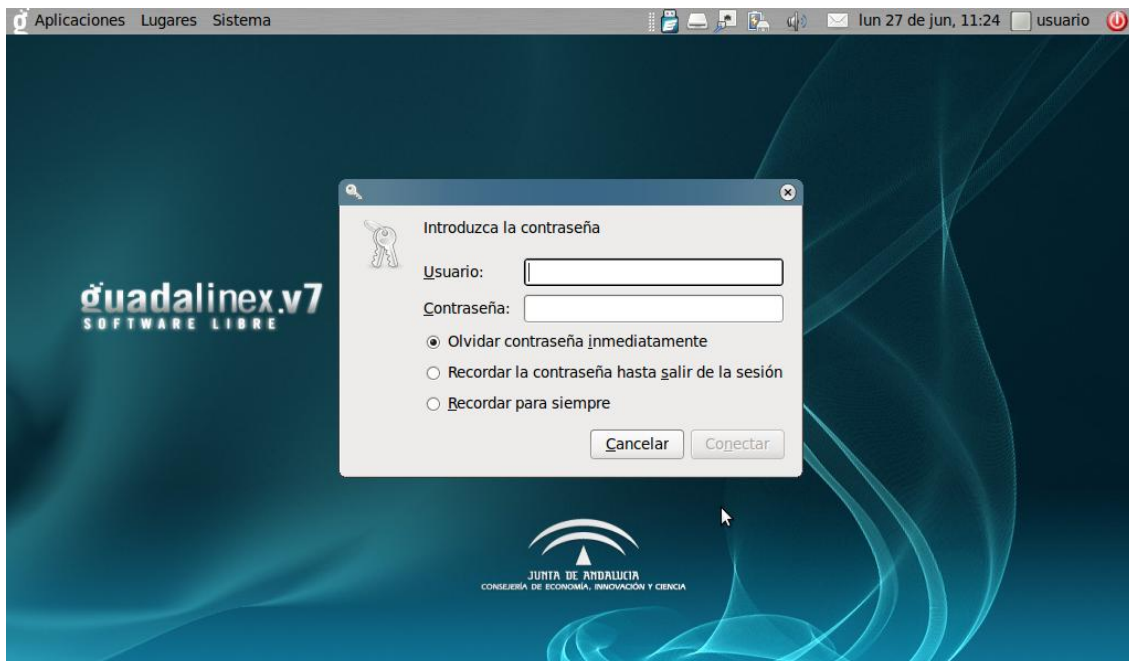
Aplicaciones Lugares Sistema

lun 27 de jun, 11:24 usuario

Introduzca la contraseña

Usuario:

Contraseña:

Olvidar contraseña inmediatamente

Recordar la contraseña hasta salir de la sesión

Recordar para siempre

Cancelar Conectar

guadalinex.v7
SOFTWARE LIBRE

JUNTA DE ANDALUCIA
CONSEJERÍA DE ECONOMÍA, INNOVACIÓN Y CIENCIA